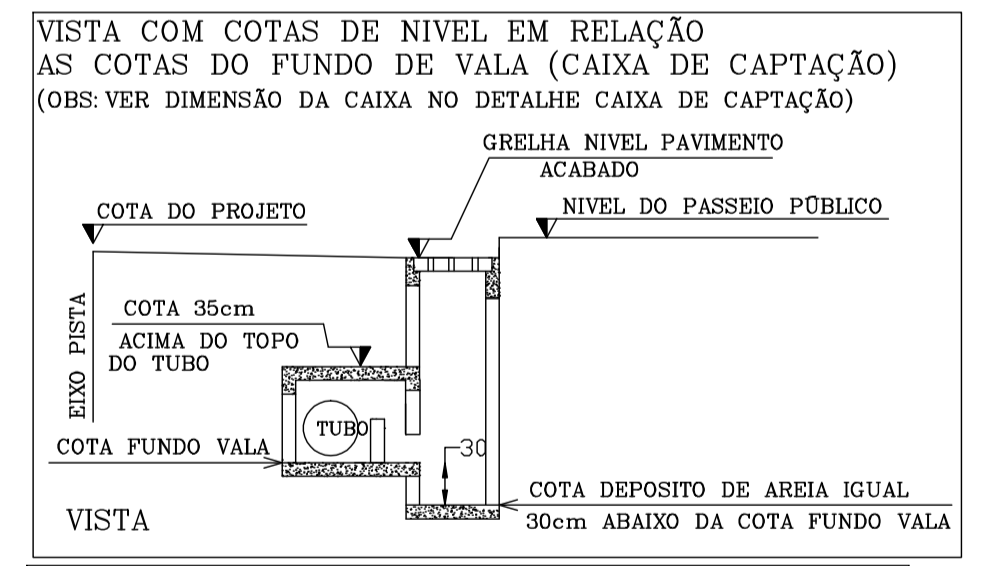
VISTA COM COTAS DE NIVEL EM RELAÇÃO
AS COTAS DO FUNDO DE VALA (CAIXA DE CAPTAÇÃO)
(OBS: VER DIMENSÃO DA CAIXA NO DETALHE CAIXA DE CAPTAÇÃO)

GRELHA NIVEL PAVIMENTO ACABADO

COTA DO PROJETO

NIVEL DO PASSEIO PÚBLICO

EIXO PISTA

COTA 35cm ACIMA DO TOPO DO TUBO

TUBO

COTA FUNDO VALA

30

COTA DEPOSITO DE AREIA IGUAL 30cm ABAIXO DA COTA FUNDO VALA

VISTA